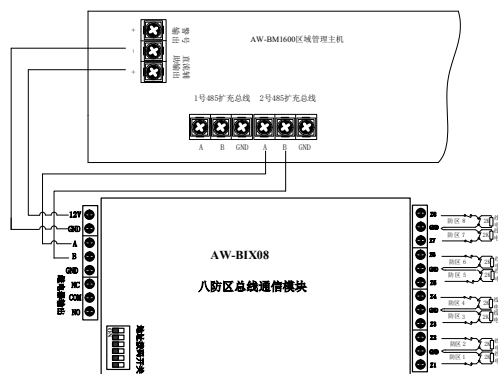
警号
-
+
辅助电源
AW-BM1600区域管理主机
1号485扩充总线 2号485扩充总线
A B GND A B GND
12V
GND
A
B
GND
NC
COM
NO
AW-BIX08
八防区总线通信模块
Z8
防区 8
GND
Z7
防区 7
Z6
防区 6
GND
Z5
防区 5
Z4
防区 4
GND
Z3
防区 3
Z2
防区 2
GND
Z1
防区 1